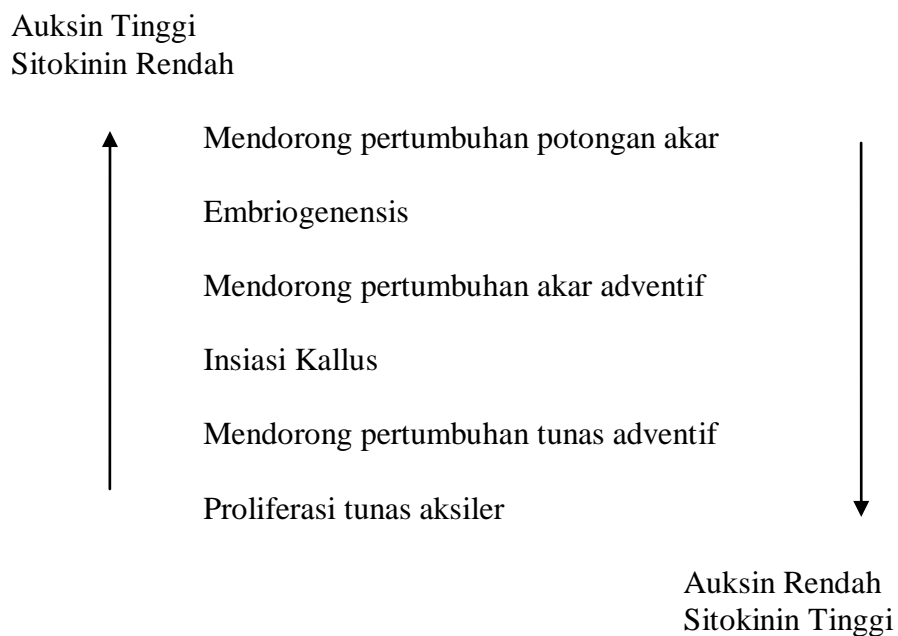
Auksin Tinggi
Sitokinin Rendah

Mendorong pertumbuhan potongan akar

Embriogenensis

Mendorong pertumbuhan akar adventif

Insiasi Kallus

Mendorong pertumbuhan tunas adventif

Proliferasi tunas aksiler

Auksin Rendah
Sitokinin Tinggi